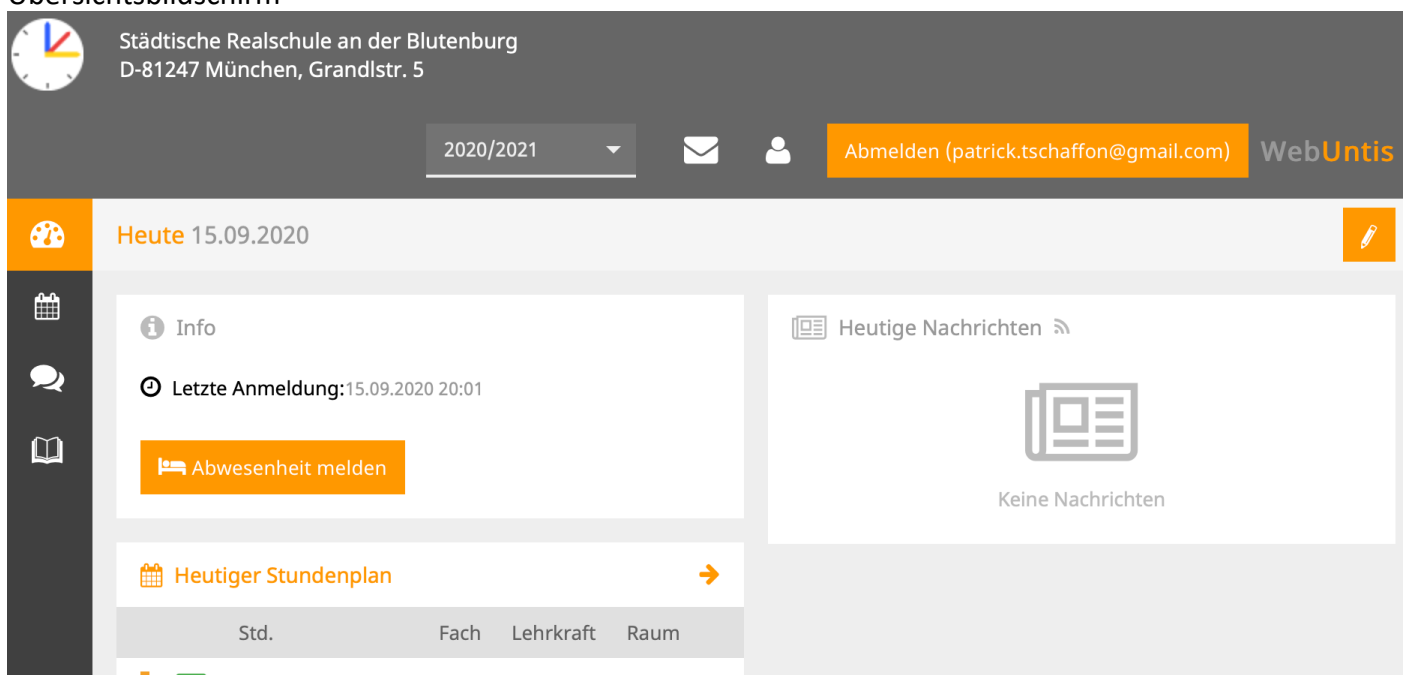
Übersichtsbildschirm

Städtische Realschule an der Blutenburg
D-81247 München, Grandlstr. 5

2020/2021

Abmelden (patrick.tschaffon@gmail.com)

WebUntis

Heute 15.09.2020

Info

Letzte Anmeldung:15.09.2020 20:01

Abwesenheit melden

Heutige Nachrichten

Keine Nachrichten

Heutiger Stundenplan

| Std. | Fach | Lehrkraft | Raum |
|---|---|---|---|